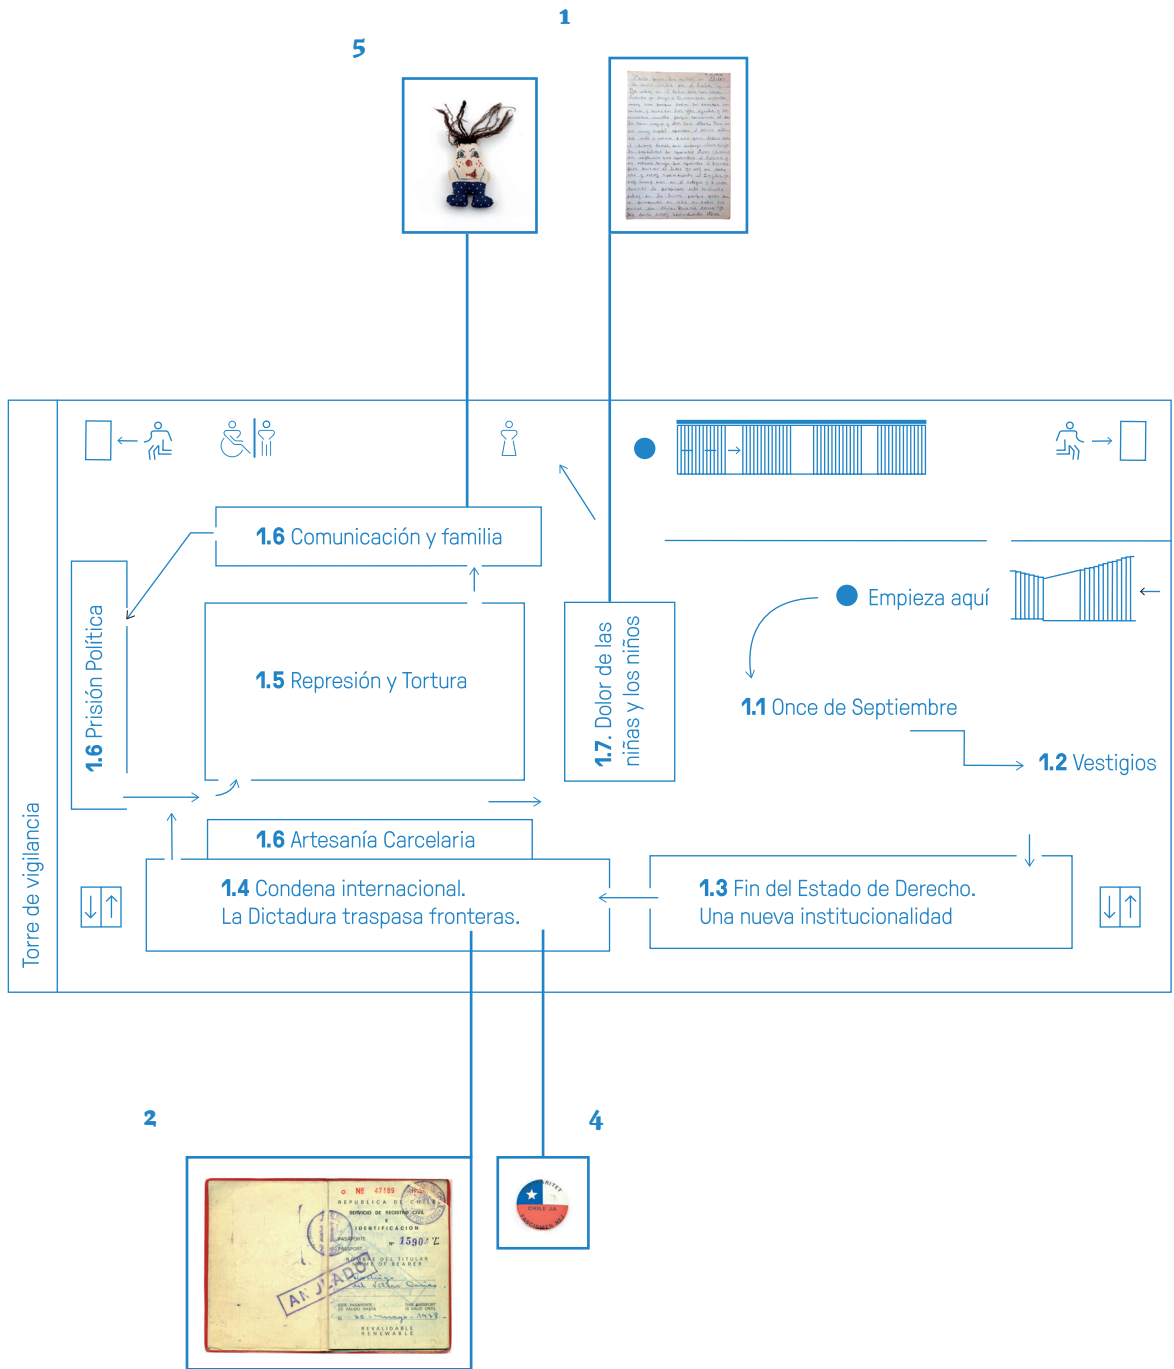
1

5

Torre de vigilancia

1.6 Comunicación y familia

1.6 Prisión Política

1.5 Represión y Tortura

1.7. Dolor de las niñas y los niños

Empieza aquí

1.1 Once de Septiembre

1.2 Vestigios

1.6 Artesanía Carcelaria

1.4 Condena internacional.
La Dictadura traspasa fronteras.

1.3 Fin del Estado de Derecho.
Una nueva institucionalidad

2

4

Nº 47189
REPUBLICA DE CHILE
SERVICIO DE REGISTRO CIVIL
E
IDENTIFICACION
PASAPORTE
PASSPORT
Nº 15907
NOMBRE DEL TITULAR
NAME OF BEARER
ANULADO
REVALIDABLE
RENEWABLE

CHILE
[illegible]